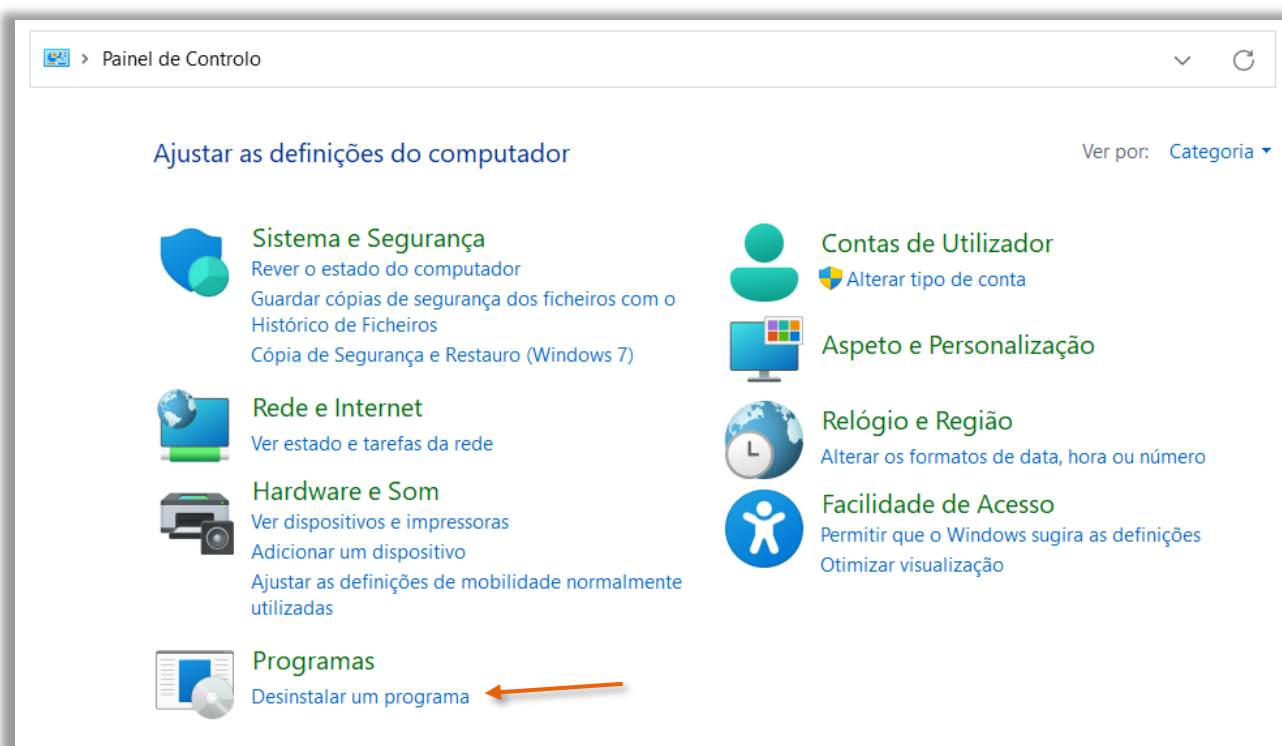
> Painel de Controlo

Ajustar as definições do computador

Ver por: Categoria

Sistema e Segurança
Rever o estado do computador
Guardar cópias de segurança dos ficheiros com o Histórico de Ficheiros
Cópia de Segurança e Restauro (Windows 7)

Rede e Internet
Ver estado e tarefas da rede

Hardware e Som
Ver dispositivos e impressoras
Adicionar um dispositivo
Ajustar as definições de mobilidade normalmente utilizadas

Programas
Desinstalar um programa

Contas de Utilizador
Alterar tipo de conta

Aspeto e Personalização

Relógio e Região
Alterar os formatos de data, hora ou número

Facilidade de Acesso
Permitir que o Windows sugira as definições
Otimizar visualização